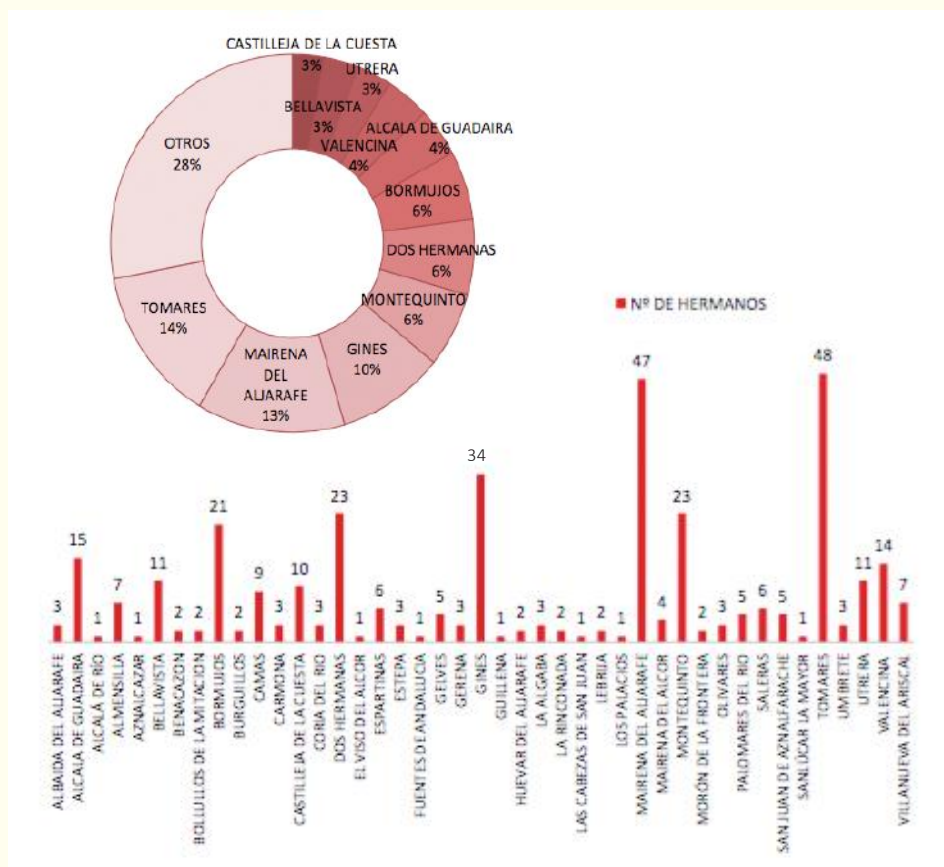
CASTILLEJA DE LA CUESTA 3%
UTRERA 3%
BELLAVISTA 3%
ALCALA DE GUADAIRA 4%
VALENCINA 4%
BORMUJOS 6%
DOS HERMANAS 6%
MONTEQUINTO 6%
GINES 10%
MAIRENA DEL ALJARAFE 13%
TOMARES 14%
OTROS 28%

Nº DE HERMANOS

| | |
|---|---|
| ALBAIDA DEL ALJARAFE | 3 |
| ALCALA DE GUADAIRA | 15 |
| ALCALÁ DE RÍO | 1 |
| ALMENSILLA | 7 |
| AZNALCAZAR | 1 |
| BELLAVISTA | 11 |
| BENACAZON | 2 |
| BOLLULLOS DE LA MITACION | 2 |
| BORMUJOS | 21 |
| BURGUILLOS | 2 |
| CAMAS | 9 |
| CARMONA | 3 |
| CASTILLEJA DE LA CUESTA | 10 |
| CORIA DEL RIO | 3 |
| DOS HERMANAS | 23 |
| EL VISO DEL ALCOR | 1 |
| ESPARTINAS | 6 |
| ESTEPA | 3 |
| FUENTES DE ANDALUCIA | 1 |
| GELVES | 5 |
| GERENA | 3 |
| GINES | 34 |
| GUILLENA | 1 |
| HUEVAR DEL ALJARAFE | 2 |
| LA ALGABA | 3 |
| LA RINCONADA | 2 |
| LAS CABEZAS DE SAN JUAN | 1 |
| LEBRIJA | 2 |
| LOS PALACIOS | 1 |
| MAIRENA DEL ALJARAFE | 47 |
| MAIRENA DEL ALCOR | 4 |
| MONTEQUINTO | 23 |
| MORÓN DE LA FRONTERA | 2 |
| OLIVARES | 3 |
| PALOMARES DEL RIO | 5 |
| SALERAS | 6 |
| SAN JUAN DE AZNALFARACHE | 5 |
| SANLÚCAR LA MAYOR | 1 |
| TOMARES | 48 |
| UMBRETE | 3 |
| UTRERA | 11 |
| VALENCINA | 14 |
| VILLANUEVA DEL ARISCAL | 7 |